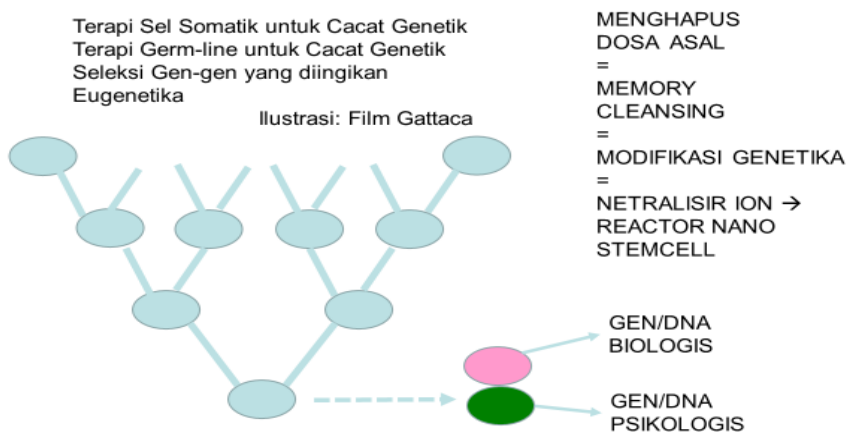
Terapi Sel Somatik untuk Cacat Genetik
Terapi Germ-line untuk Cacat Genetik
Seleksi Gen-gen yang diingikan
Eugenetika

Ilustrasi: Film Gattaca

MENGHAPUS DOSA ASAL
=
MEMORY CLEANSING
=
MODIFIKASI GENETIKA
=
NETRALISIR ION → REACTOR NANO STEMCELL

GEN/DNA BIOLOGIS

GEN/DNA PSIKOLOGIS